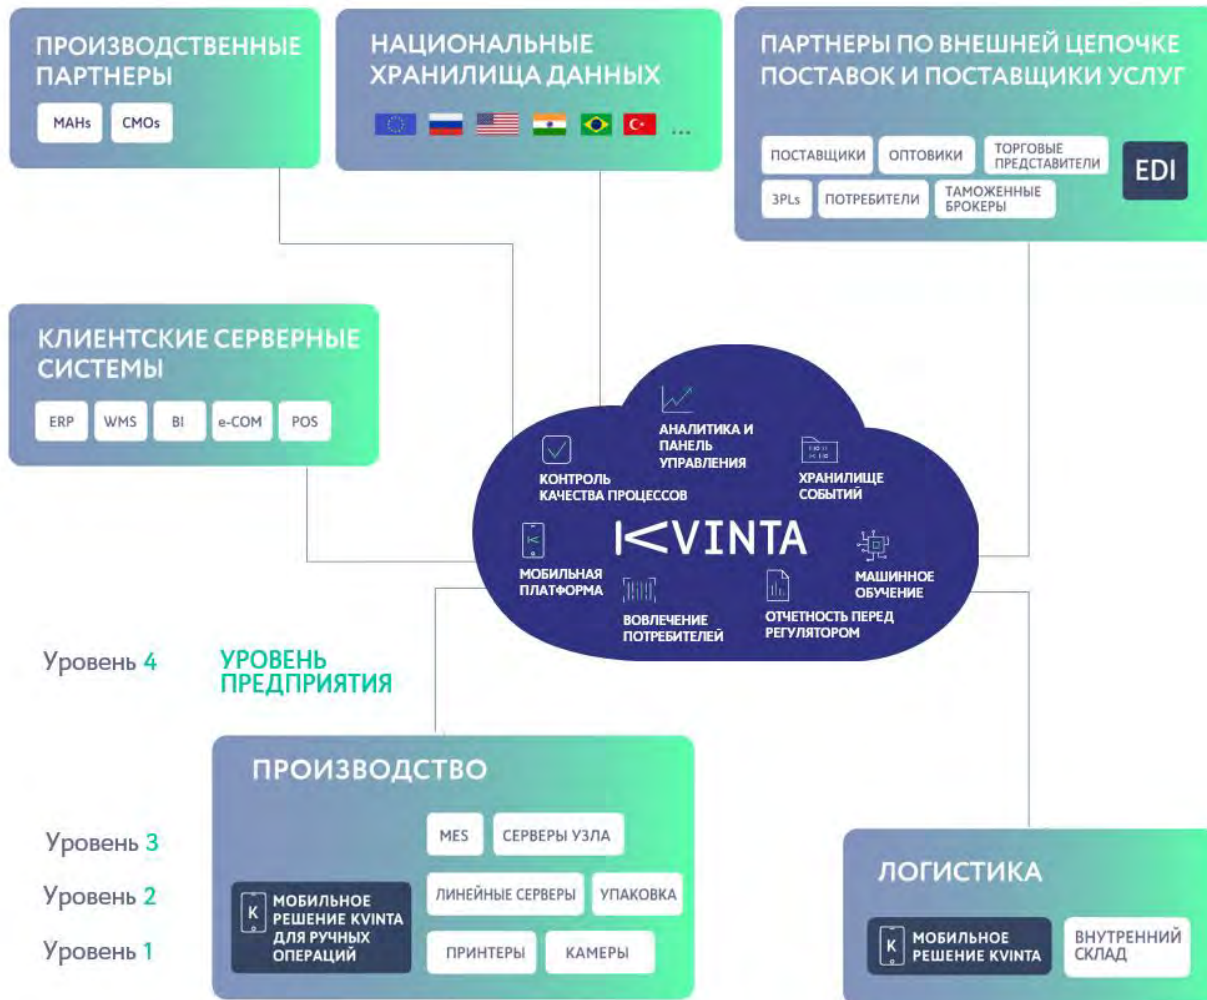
ПРОИЗВОДСТВЕННЫЕ ПАРТНЕРЫ

MAHs

CMOs

НАЦИОНАЛЬНЫЕ ХРАНИЛИЩА ДАННЫХ

...

ПАРТНЕРЫ ПО ВНЕШНЕЙ ЦЕПОЧКЕ ПОСТАВОК И ПОСТАВЩИКИ УСЛУГ

ПОСТАВЩИКИ

ОПТОВИКИ

ТОРГОВЫЕ ПРЕДСТАВИТЕЛИ

EDI

3PLs

ПОТРЕБИТЕЛИ

ТАМОЖЕННЫЕ БРОКЕРЫ

КЛИЕНТСКИЕ СЕРВЕРНЫЕ СИСТЕМЫ

ERP

WMS

BI

e-COM

POS

АНАЛИТИКА И ПАНЕЛЬ УПРАВЛЕНИЯ

КОНТРОЛЬ КАЧЕСТВА ПРОЦЕССОВ

ХРАНИЛИЩЕ СОБЫТИЙ

KVINTA

МОБИЛЬНАЯ ПЛАТФОРМА

МАШИННОЕ ОБУЧЕНИЕ

ВОВЛЕЧЕНИЕ ПОТРЕБИТЕЛЕЙ

ОТЧЕТНОСТЬ ПЕРЕД РЕГУЛЯТОРОМ

Уровень 4

УРОВЕНЬ ПРЕДПРИЯТИЯ

ПРОИЗВОДСТВО

Уровень 3

MES

СЕРВЕРЫ УЗЛА

Уровень 2

МОБИЛЬНОЕ РЕШЕНИЕ KVINTA ДЛЯ РУЧНЫХ ОПЕРАЦИЙ

ЛИНЕЙНЫЕ СЕРВЕРЫ

УПАКОВКА

Уровень 1

ПРИНТЕРЫ

КАМЕРЫ

ЛОГИСТИКА

МОБИЛЬНОЕ РЕШЕНИЕ KVINTA

ВНУТРЕННИЙ СКЛАД